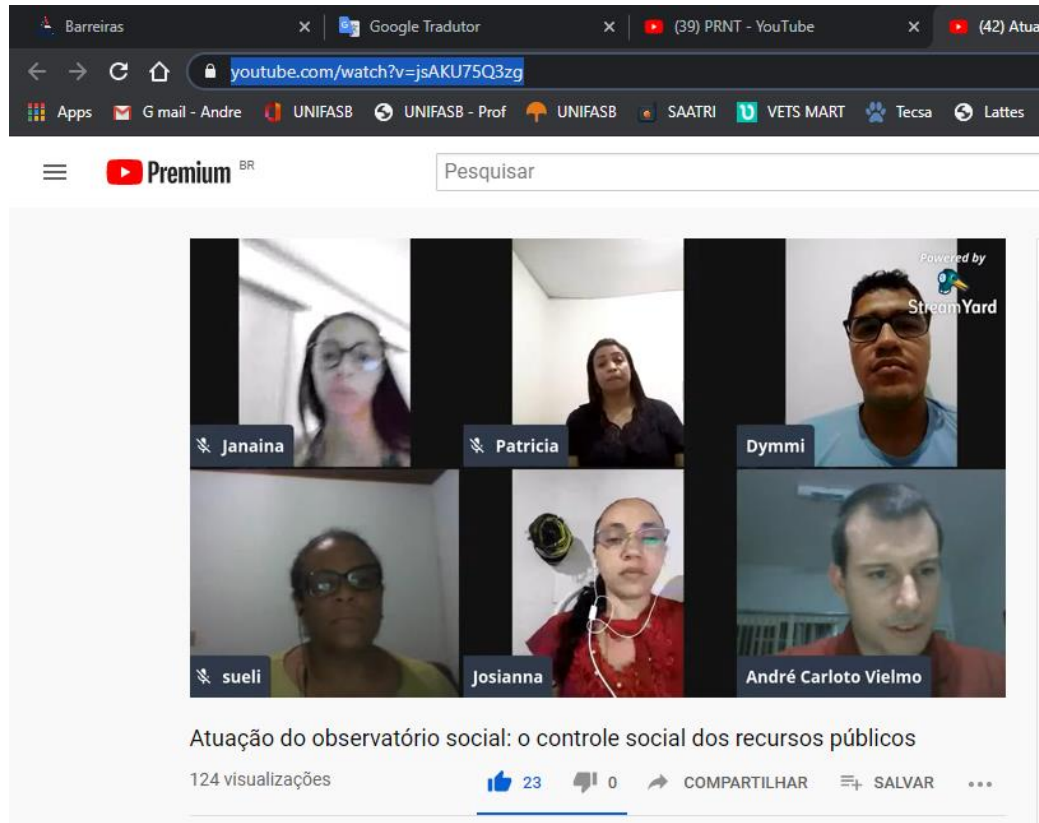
Barreiras × Google Tradutor × (39) PRNT - YouTube × (42) Atua

youtube.com/watch?v=jsAKU75Q3zg

Apps G mail - Andre UNIFASB UNIFASB - Prof UNIFASB SAATRI VETS MART Tecsa Lattes

Premium BR

Pesquisar

Powered by StreamYard

Janaina

Patricia

Dymmi

sueli

Josianna

André Carloto Vielmo

Atuação do observatório social: o controle social dos recursos públicos

124 visualizações

23 0 COMPARTILHAR SALVAR ...